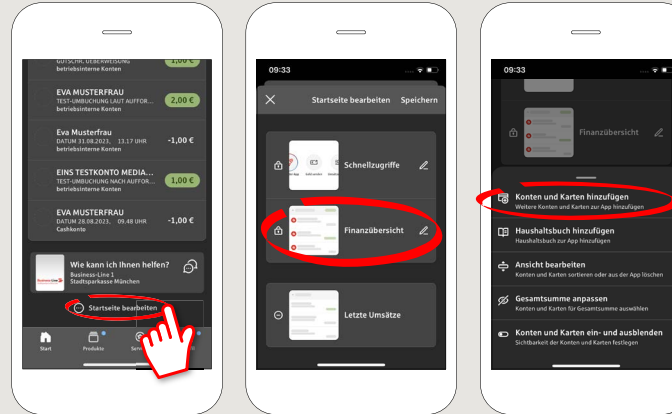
GUTSCHR. ÜBERWEISUNG
betriebsinterne Konten
1,00 €

EVA MUSTERFRAU
TEST-UMBUCHUNG LAUT AUFFOR...
betriebsinterne Konten
2,00 €

Eva Musterfrau
DATUM 31.08.2023, 13.17 UHR
betriebsinterne Konten
-1,00 €

EINS TESTKONTO MEDIA...
TEST-UMBUCHUNG NACH AUFFOR...
betriebsinterne Konten
1,00 €

EVA MUSTERFRAU
DATUM 28.08.2023, 09.48 UHR
Cashkonto
-1,00 €

Wie kann ich Ihnen helfen?
Business-Line 1
Stadtsparkasse München

Startseite bearbeiten

Start
Produkte
Serv

09:33

Startseite bearbeiten
Speichern

Schnellzugriffe

Finanzübersicht

Letzte Umsätze

09:33

Finanzübersicht

Konten und Karten hinzufügen
Weitere Konten und Karten zur App hinzufügen

Haushaltsbuch hinzufügen
Haushaltsbuch zur App hinzufügen

Ansicht bearbeiten
Konten und Karten sortieren oder aus der App löschen

Gesamtsumme anpassen
Konten und Karten für Gesamtsumme auswählen

Konten und Karten ein- und ausblenden
Sichtbarkeit der Konten und Karten festlegen